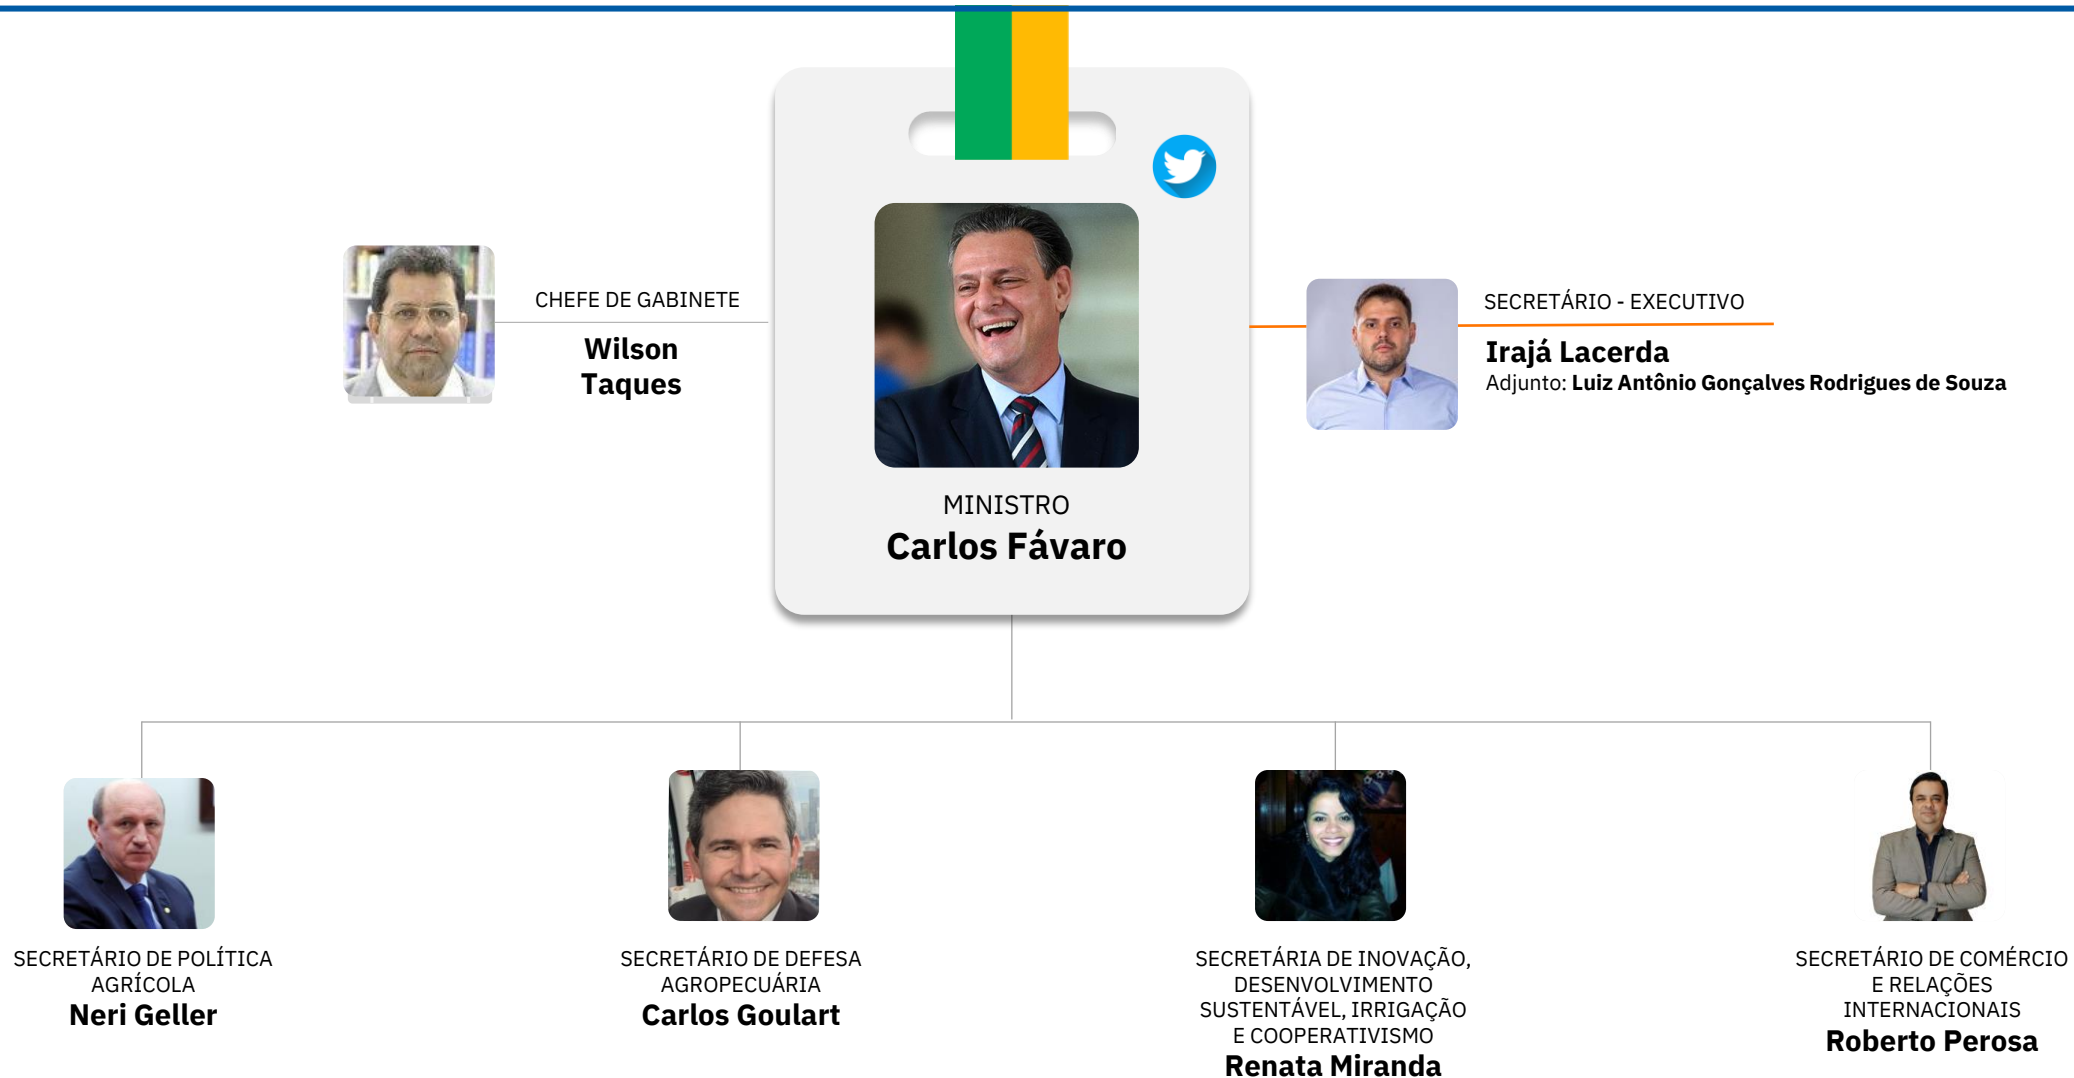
CHEFE DE GABINETE
Wilson Taques

MINISTRO
Carlos Fávaro

SECRETÁRIO - EXECUTIVO
Irajá Lacerda
Adjunto: Luiz Antônio Gonçalves Rodrigues de Souza

SECRETÁRIO DE POLÍTICA AGRÍCOLA
Neri Geller

SECRETÁRIO DE DEFESA AGROPECUÁRIA
Carlos Goulart

SECRETÁRIA DE INOVAÇÃO, DESENVOLVIMENTO SUSTENTÁVEL, IRRIGAÇÃO E COOPERATIVISMO
Renata Miranda

SECRETÁRIO DE COMÉRCIO E RELAÇÕES INTERNACIONAIS
Roberto Perosa